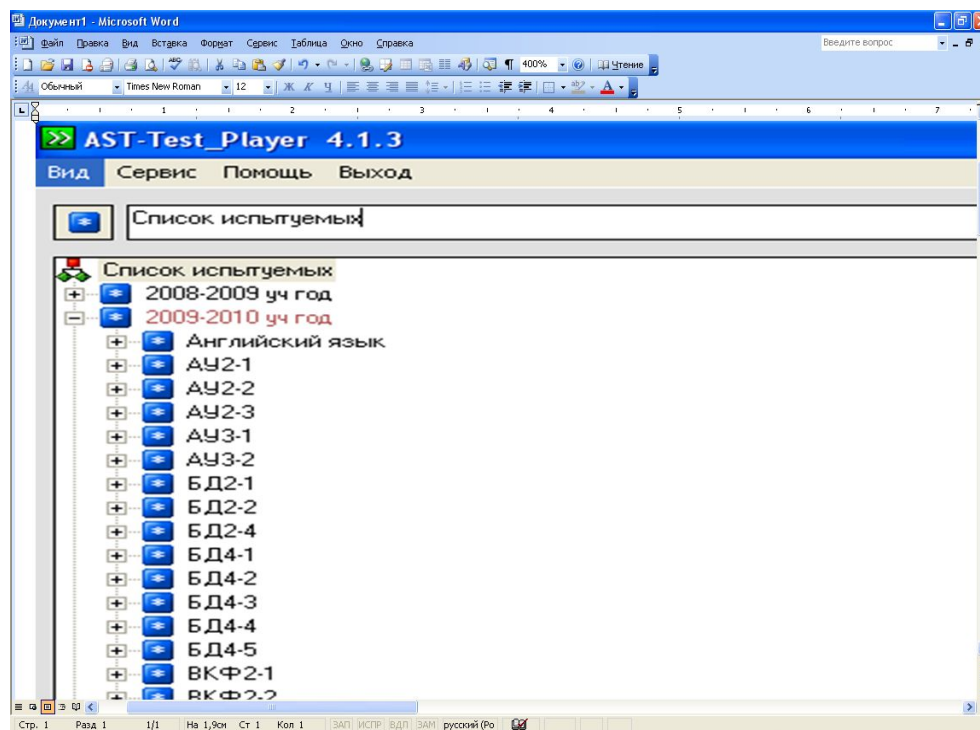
Документ1 - Microsoft Word

Файл Правка Вид Вставка Формат Сервис Таблица Окно Справка

Введите вопрос

400% Чтение

Обычный Times New Roman 12

1 2 3 4 5 6 7

AST-Test_Player 4.1.3

Вид Сервис Помощь Выход

Список испытуемых

Список испытуемых
2008-2009 уч год
2009-2010 уч год
Английский язык
АУ2-1
АУ2-2
АУ2-3
АУ3-1
АУ3-2
БД2-1
БД2-2
БД2-4
БД4-1
БД4-2
БД4-3
БД4-4
БД4-5
ВКФ2-1
ВКФ2-2

Стр. 1 Разд 1 1/1 На 1,9см Ст 1 Кол 1 ЗАП ИСПР ВДЛ ЗАМ русский (Ро